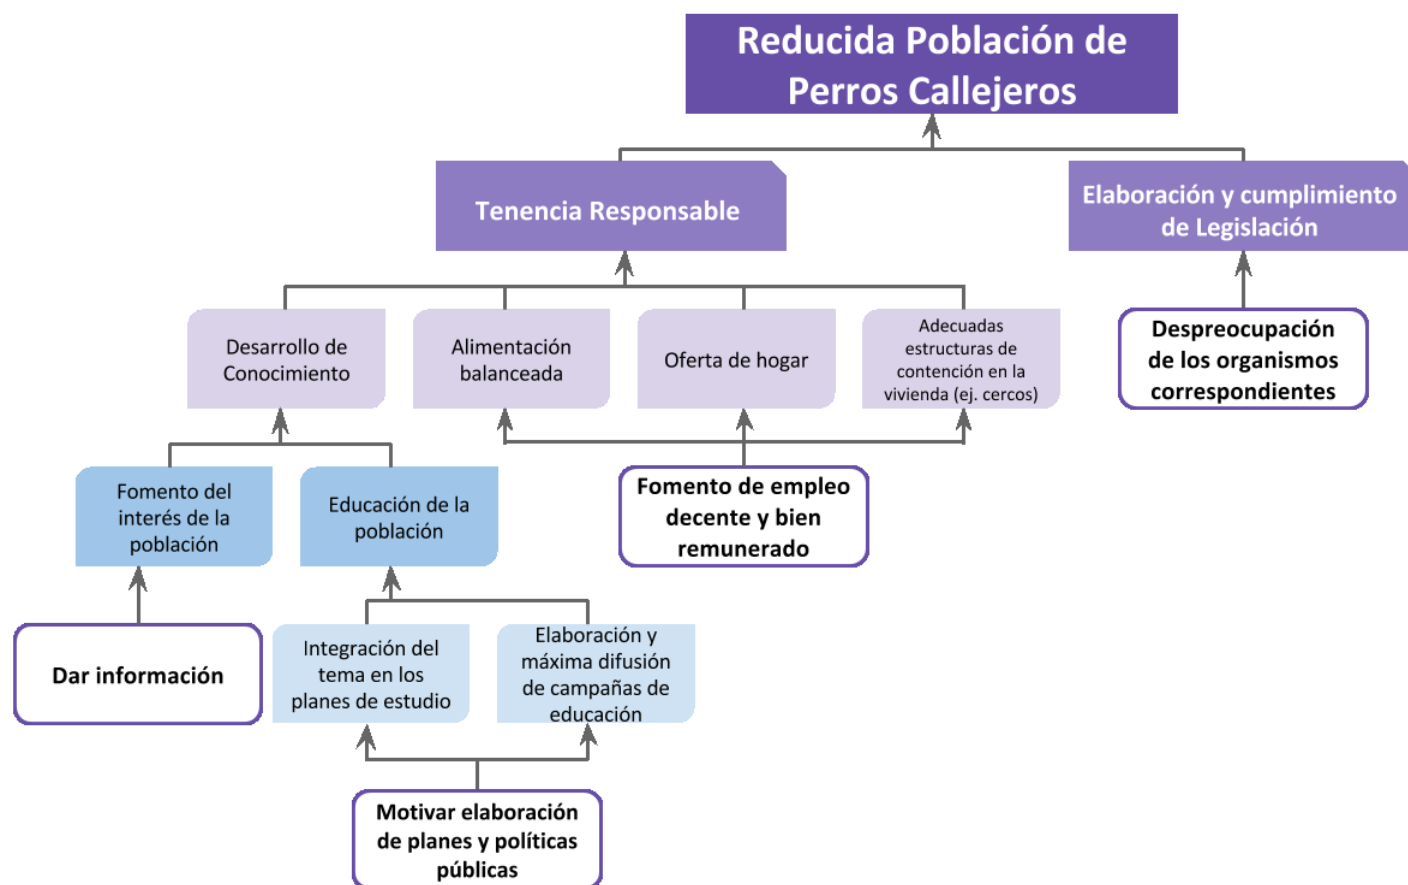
Reducida Población de Perros Callejeros

Tenencia Responsable

Elaboración y cumplimiento de Legislación

Desarrollo de Conocimiento

Alimentación balanceada

Oferta de hogar

Adecuadas estructuras de contención en la vivienda (ej. cercos)

Despreocupación de los organismos correspondientes

Fomento del interés de la población

Educación de la población

Fomento de empleo decente y bien remunerado

Dar información

Integración del tema en los planes de estudio

Elaboración y máxima difusión de campañas de educación

Motivar elaboración de planes y políticas públicas